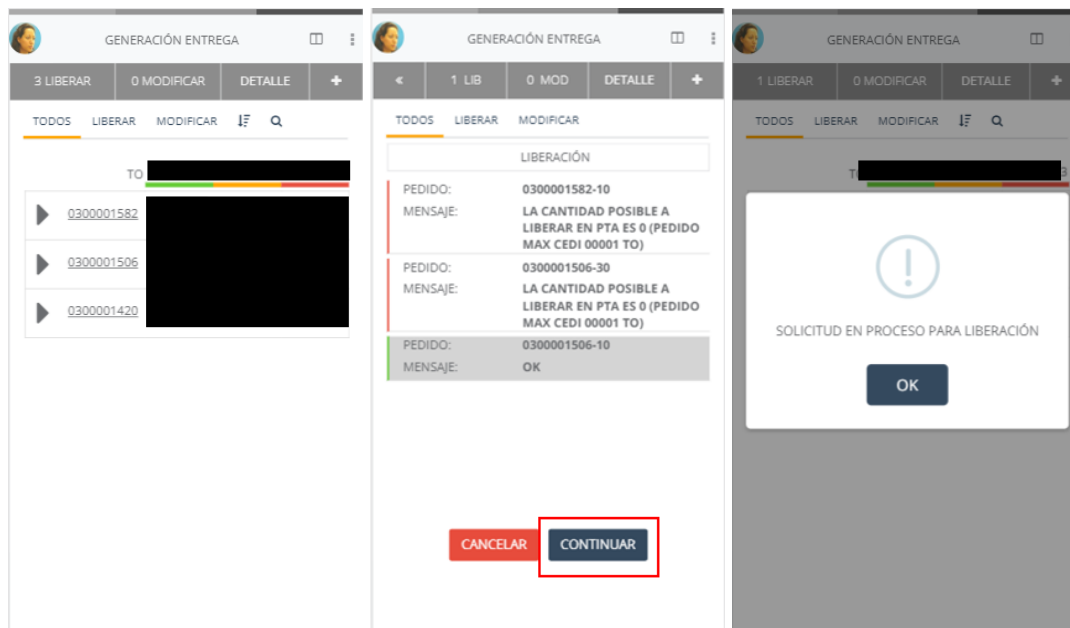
GENERACIÓN ENTREGA

3 LIBERAR | 0 MODIFICAR | DETALLE | +

TODOS LIBERAR MODIFICAR

TO

0300001582

0300001506

0300001420

GENERACIÓN ENTREGA

« | 1 LIB | 0 MOD | DETALLE | +

TODOS LIBERAR MODIFICAR

LIBERACIÓN

PEDIDO: 0300001582-10
MENSAJE: LA CANTIDAD POSIBLE A LIBERAR EN PTA ES 0 (PEDIDO MAX CEDI 00001 TO)

PEDIDO: 0300001506-30
MENSAJE: LA CANTIDAD POSIBLE A LIBERAR EN PTA ES 0 (PEDIDO MAX CEDI 00001 TO)

PEDIDO: 0300001506-10
MENSAJE: OK

CANCELAR CONTINUAR

GENERACIÓN ENTREGA

1 LIBERAR | 0 MODIFICAR | DETALLE | +

TODOS LIBERAR MODIFICAR

T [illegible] 3

SOLICITUD EN PROCESO PARA LIBERACIÓN

OK